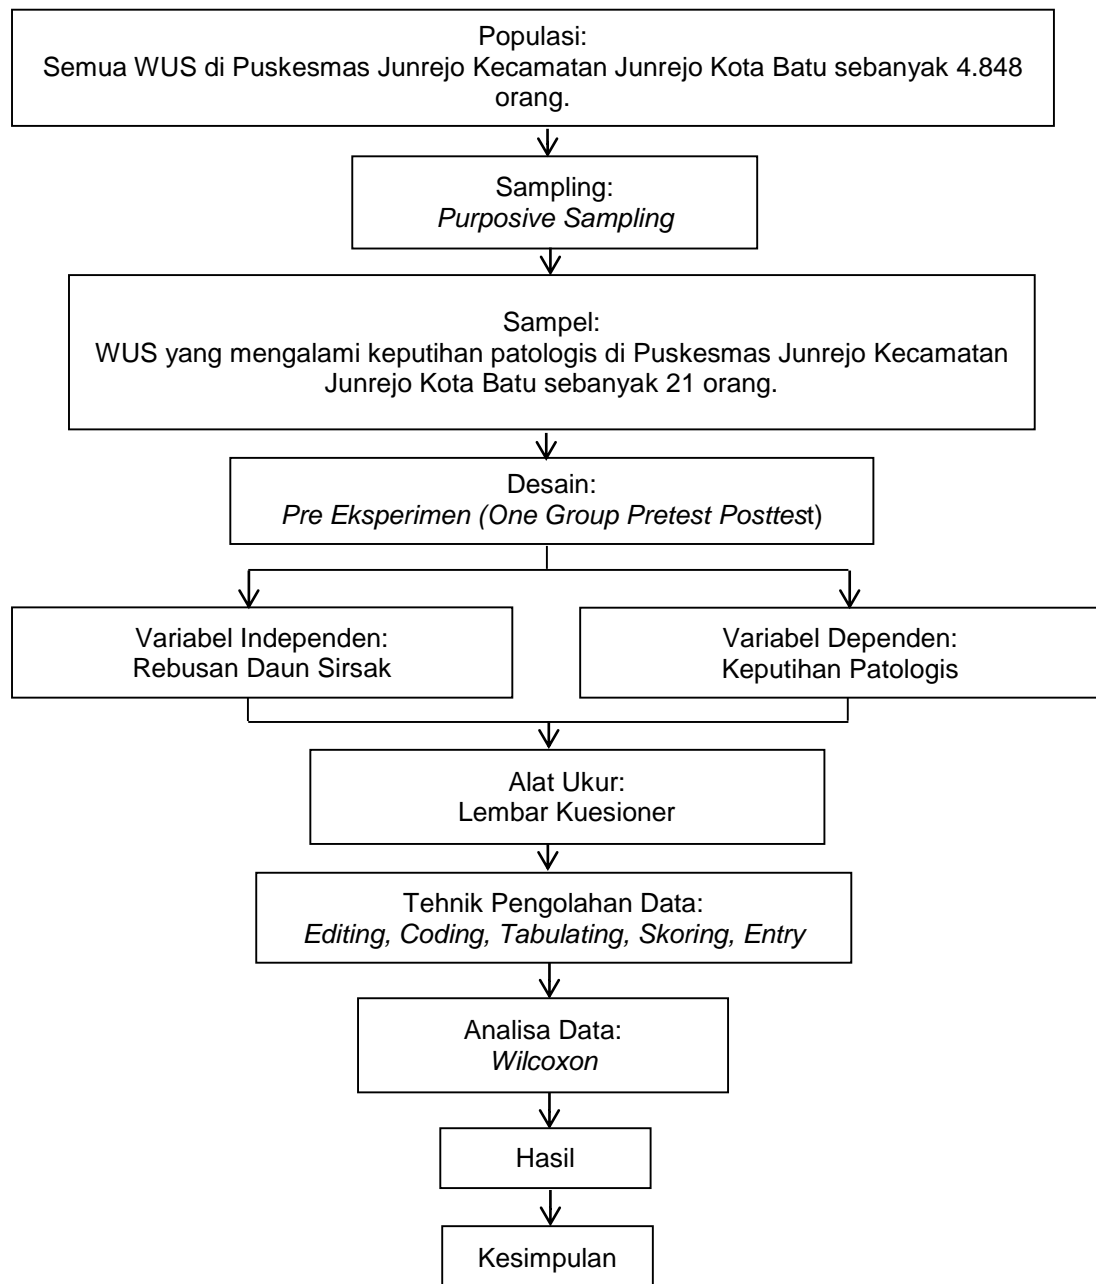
Populasi:
Semua WUS di Puskesmas Junrejo Kecamatan Junrejo Kota Batu sebanyak 4.848 orang.

Sampling:
Purposive Sampling

Sampel:
WUS yang mengalami keputihan patologis di Puskesmas Junrejo Kecamatan Junrejo Kota Batu sebanyak 21 orang.

Desain:
Pre Eksperimen (One Group Pretest Posttest)

Variabel Independen:
Rebusan Daun Sirsak

Variabel Dependen:
Keputihan Patologis

Alat Ukur:
Lembar Kuesioner

Tehnik Pengolahan Data:
Editing, Coding, Tabulating, Skoring, Entry

Analisa Data:
Wilcoxon

Hasil

Kesimpulan